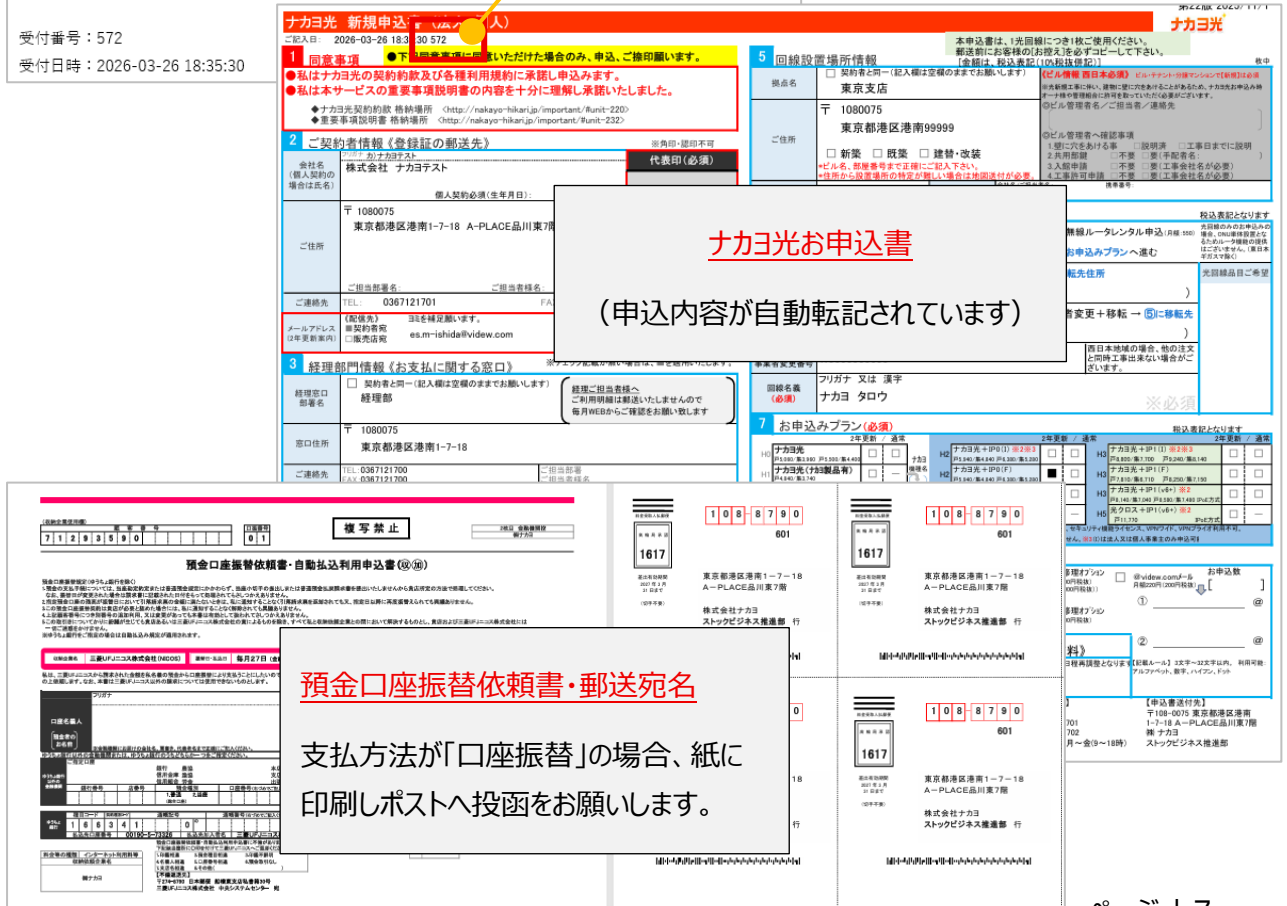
受付番号：572
受付日時：2026-03-26 18:35:30

ナカヨ光 新規申込書（法人）
ご記入日： 2026-03-26 18:35:30 572

1 同意事項
●下記同意事項に同意いただけた場合のみ、申込、ご捺印願います。
●私はナカヨ光の契約約款及び各種利用規約に承諾し申込みます。
●私は本サービスの重要事項説明書の内容を十分に理解し承諾いたしました。
◆ナカヨ光契約約款 格納場所 <http://nakayo-hikari.jp/important/#unit-220>
◆重要事項説明書 格納場所 <http://nakayo-hikari.jp/important/#unit-232>

2 ご契約者情報《登録証の郵送先》
代表印（必須）
会社名（個人契約の場合は氏名） 株式会社 ナカヨテスト
個人契約必須（生年月日）：
ご住所 〒 1080075 東京都港区港南1-7-18 A-PLACE品川東7階
ご担当者署名： ご担当者様名：
ご連絡先 TEL： 0367121701
メールアドレス（2年更新案内） （配信先） ☒契約者宛 ☐販売店宛 es.m-ishida@videw.com

3 経理部門情報《お支払に関する窓口》
経理窓口部署名 ☐ 契約者と同一（記入欄は空欄のままでお願いします） 経理部
経理ご担当者様へ ご利用明細は郵送いたしませんので毎月WEBからご確認をお願い致します
窓口住所 〒 1080075 東京都港区港南1-7-18
ご連絡先 TEL：0367121700 FAX：0367121700

第22版 2025/11/1
本申込書は、1光回線につき1枚ご使用ください。郵送前にお客様の【お控え】を必ずコピーして下さい。
【金額は、税込表記(10%税抜併記)】
ナカヨ光

5 回線設置場所情報
拠点名 ☐ 契約者と同一（記入欄は空欄のままでお願いします） 東京支店
ご住所 〒 1080075 東京都港区港南99999
☐ 新築 ☐ 既築 ☐ 建替・改築
*ビル名、部屋番号まで正確にご記入下さい。
*住所から設置場所の特定が難しい場合は地図添付が必要。

ナカヨ光お申込書
（申込内容が自動転記されています）

回線名義（必須） フリガナ 又は 漢字 ナカヨ タロウ
※必須

7 お申込みプラン（必須）

預金口座振替依頼書・自動払込利用申込書
複写禁止
7 1 2 9 3 5 9 0 0 1
三菱UFJニコス株式会社（NICOS）
毎月27日

108-8790
601
1617
東京都港区港南1-7-18
A-PLACE品川東7階
株式会社ナカヨ
ストックビジネス推進部 行

預金口座振替依頼書・郵送宛名
支払方法が「口座振替」の場合、紙に印刷しポストへ投函をお願いします。

【申込書送付先】
〒108-0075 東京都港区港南 1-7-18 A-PLACE品川東7階
㈱ ナカヨ
ストックビジネス推進部